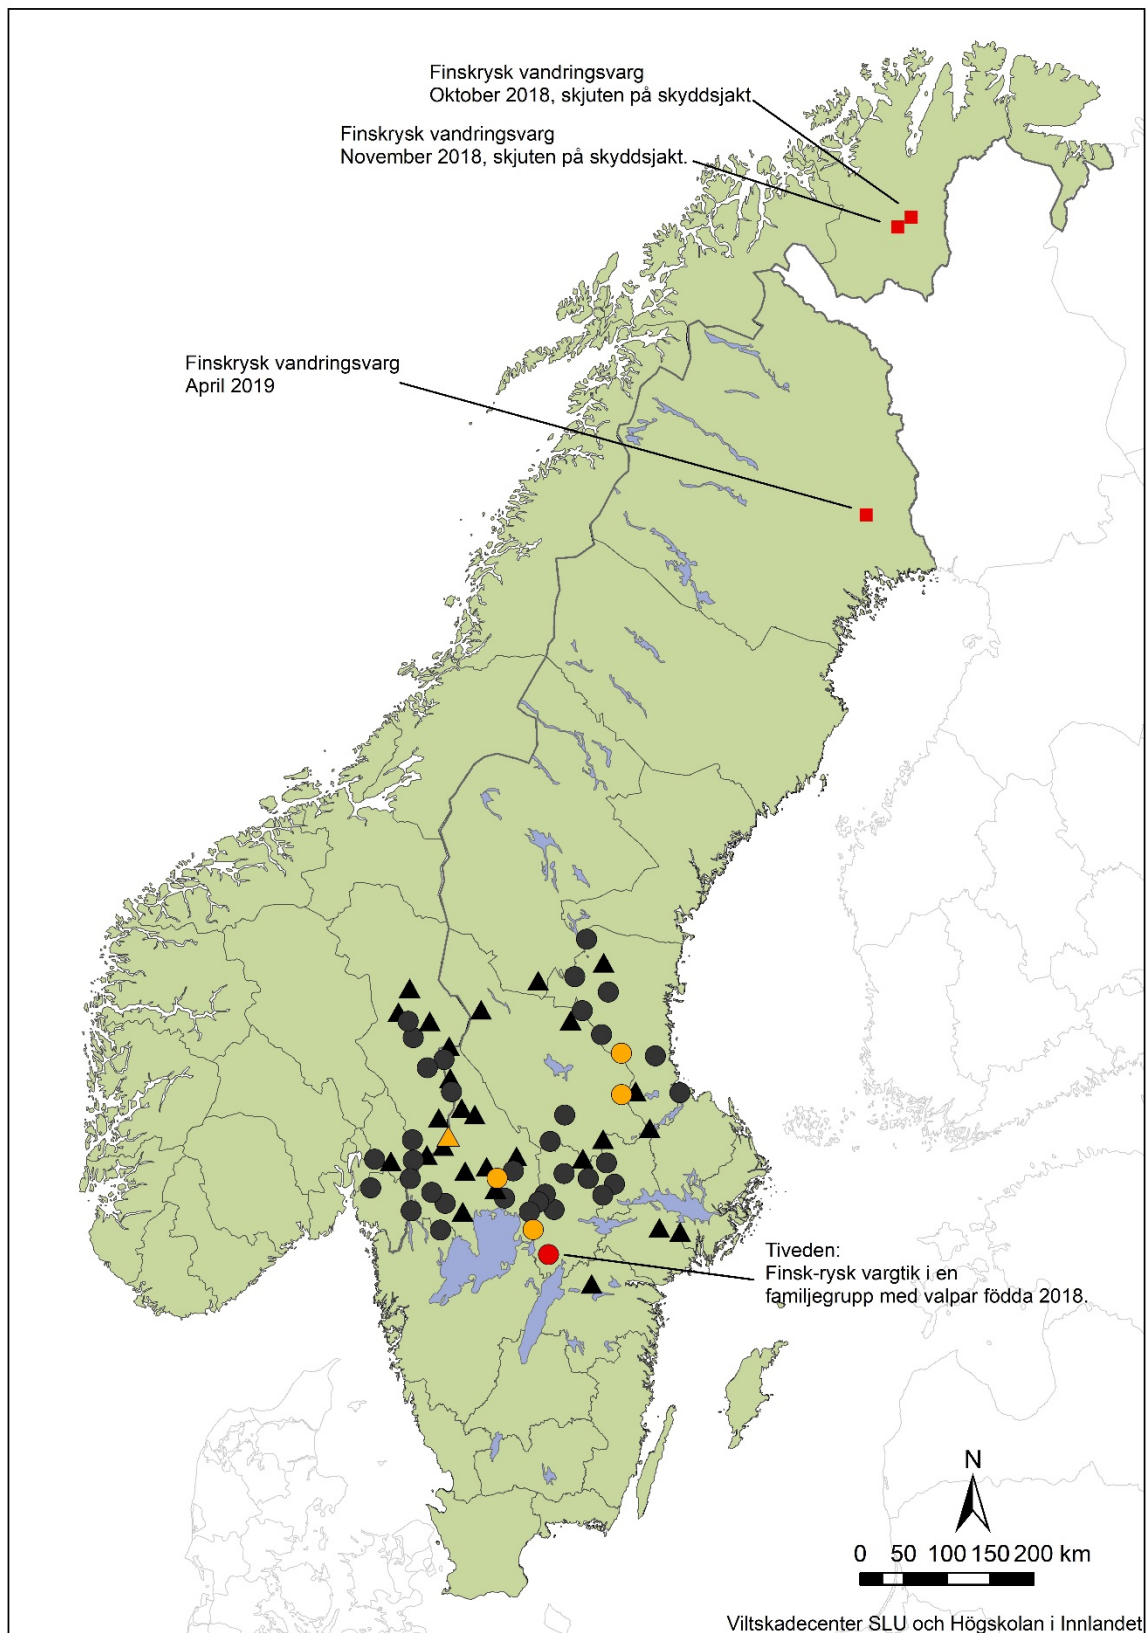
Finskrysk vandringsvarg
Oktober 2018, skjuten på skyddsjakt

Finskrysk vandringsvarg
November 2018, skjuten på skyddsjakt.

Finskrysk vandringsvarg
April 2019

Tiveden:
Finsk-rysk vargtik i en familjegrupp med valpar födda 2018.

N

0 50 100 150 200 km

Viltskadecenter SLU och Högskolan i Innlandet